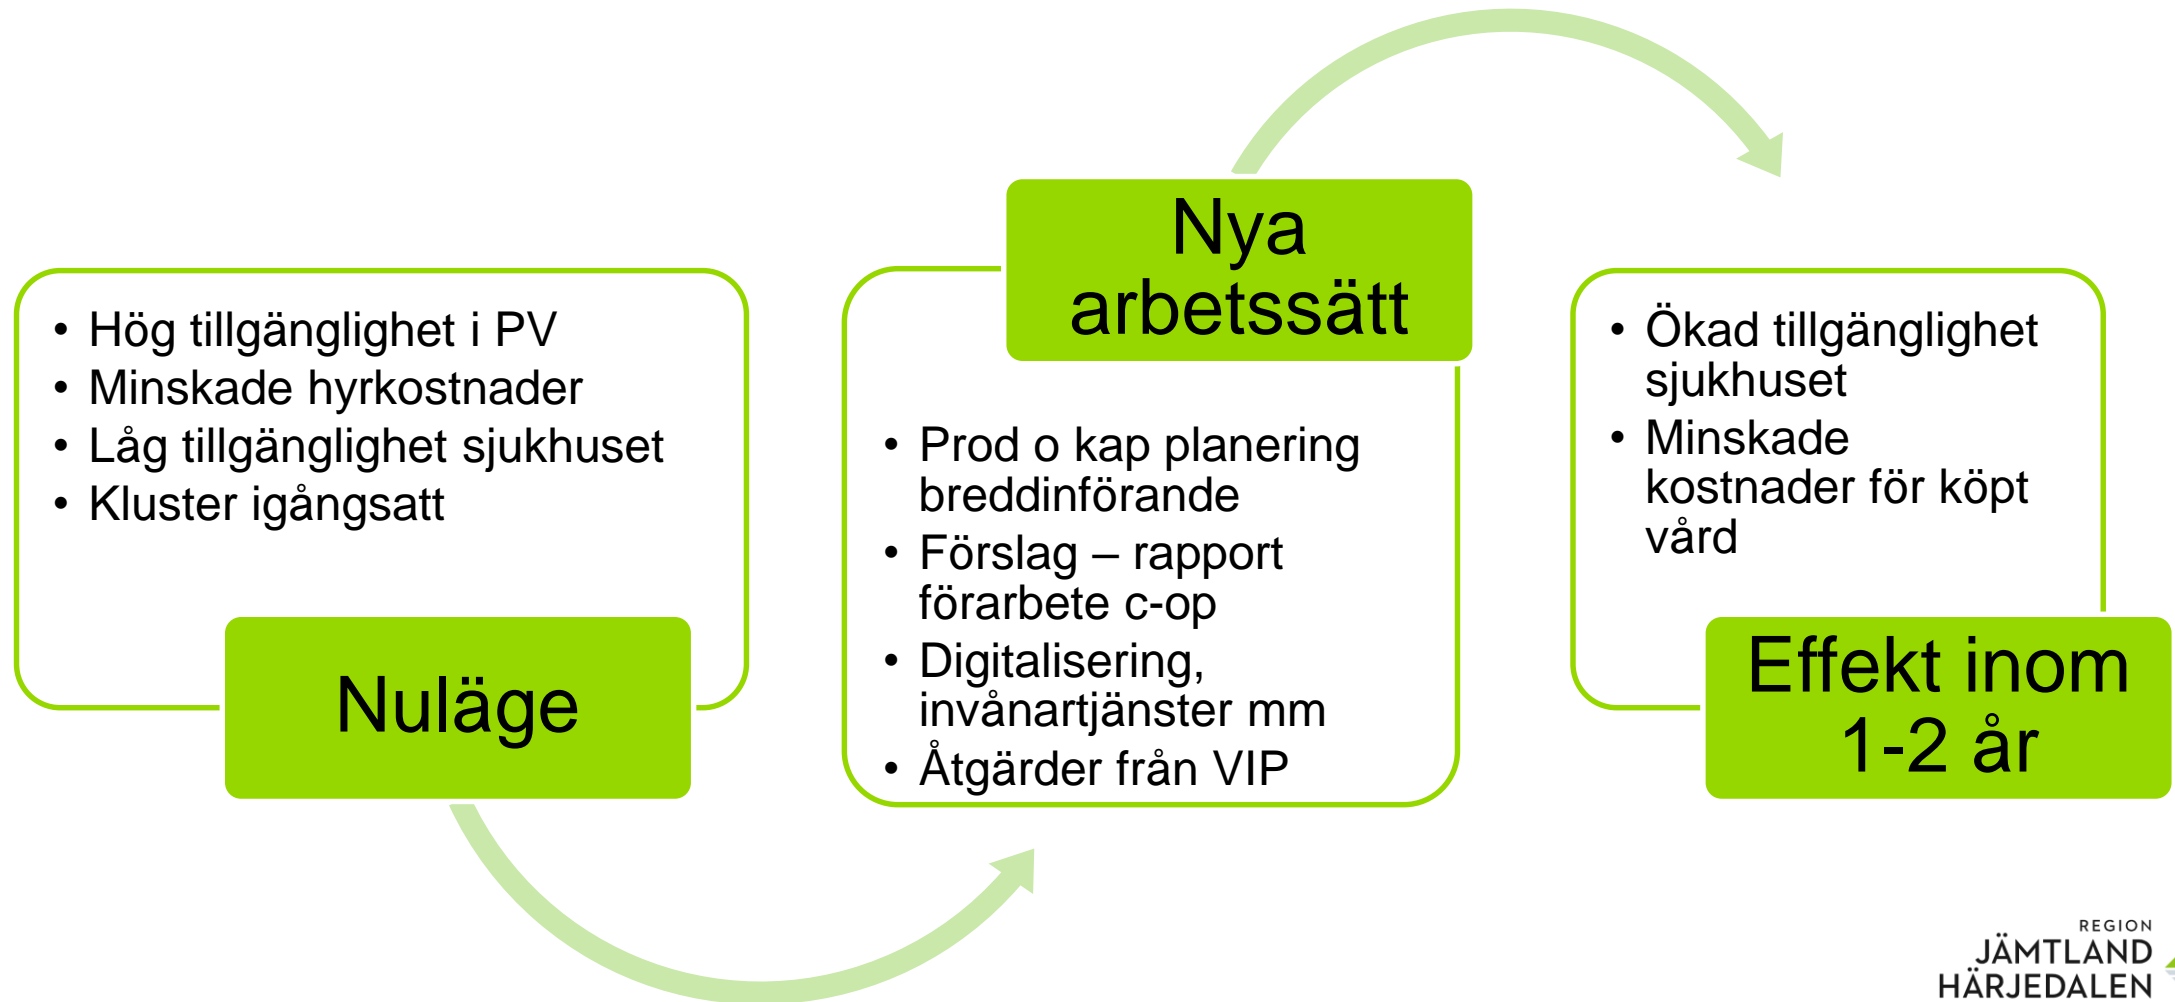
- Hög tillgänglighet i PV
- Minskade hyrkostnader
- Låg tillgänglighet sjukhuset
- Kluster igångsatt

Nuläge

Nya arbetssätt

- Prod o kap planering breddinförande
- Förslag – rapport förarbete c-op
- Digitalisering, invånartjänster mm
- Åtgärder från VIP

- Ökad tillgänglighet sjukhuset
- Minskade kostnader för köpt vård

Effekt inom 1-2 år

REGION JÄMTLAND HÄRJEDALEN